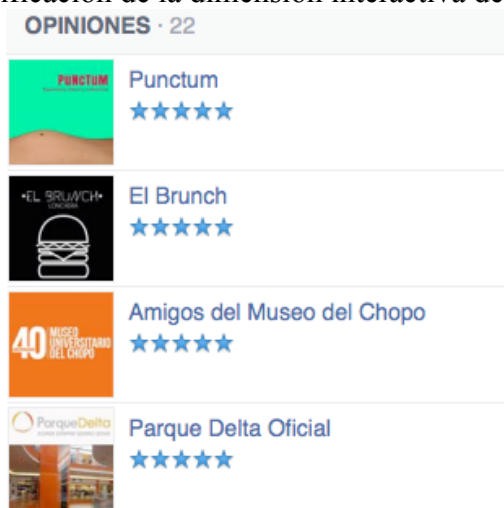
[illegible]icación de la dimensión interactiva de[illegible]

OPINIONES · 22

PUNCTUM

Punctum
★★★★★

•EL BRUNCH•
LONCHERÍA

El Brunch
★★★★★

40 MUSEO UNIVERSITARIO DEL CHOPO

Amigos del Museo del Chopo
★★★★★

ParqueDelta

Parque Delta Oficial
★★★★★